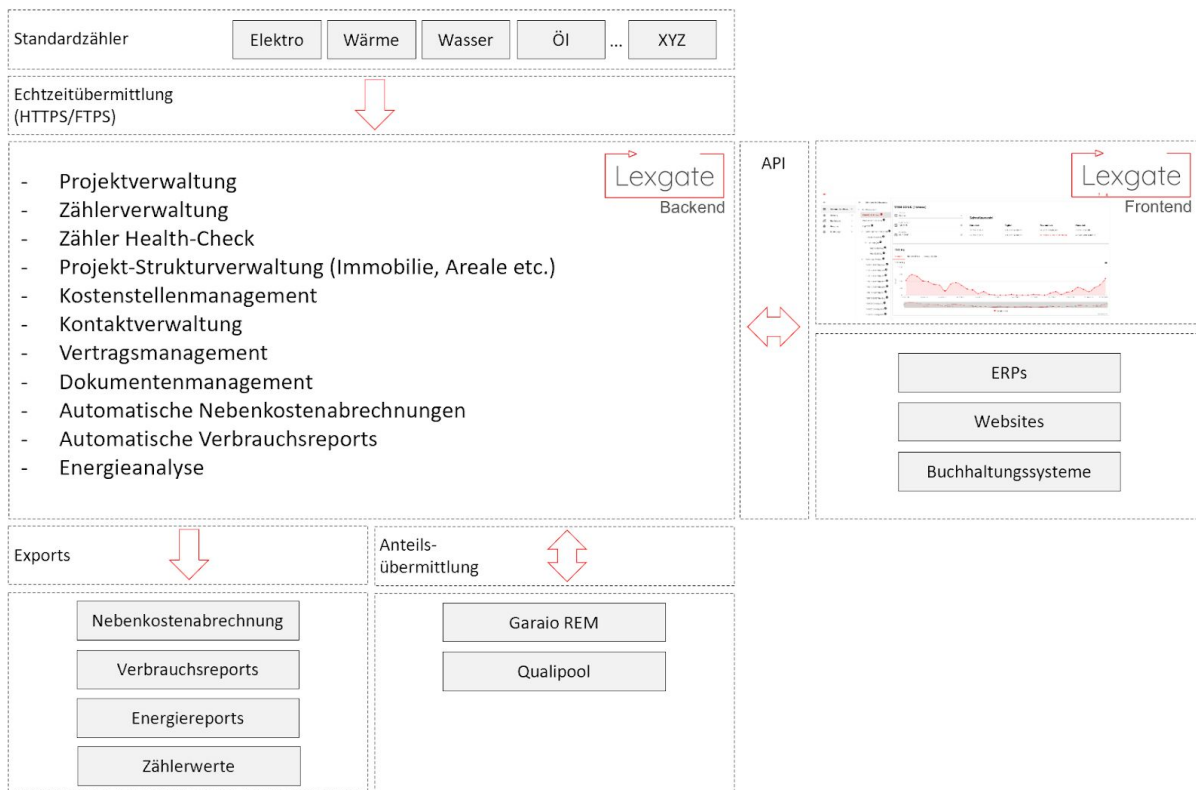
Standardzähler

Elektro | Wärme | Wasser | Öl | ... | XYZ

Echtzeitübermittlung (HTTPS/FTPS)

Lexgate
Backend

- Projektverwaltung
- Zählerverwaltung
- Zähler Health-Check
- Projekt-Strukturverwaltung (Immobilie, Areale etc.)
- Kostenstellenmanagement
- Kontaktverwaltung
- Vertragsmanagement
- Dokumentenmanagement
- Automatische Nebenkostenabrechnungen
- Automatische Verbrauchsreports
- Energieanalyse

API

Lexgate
Frontend

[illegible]

ERPs

Websites

Buchhaltungssysteme

Exports

Nebenkostenabrechnung

Verbrauchsreports

Energiereports

Zählerwerte

Anteils-übermittlung

Garaio REM

Qualipool